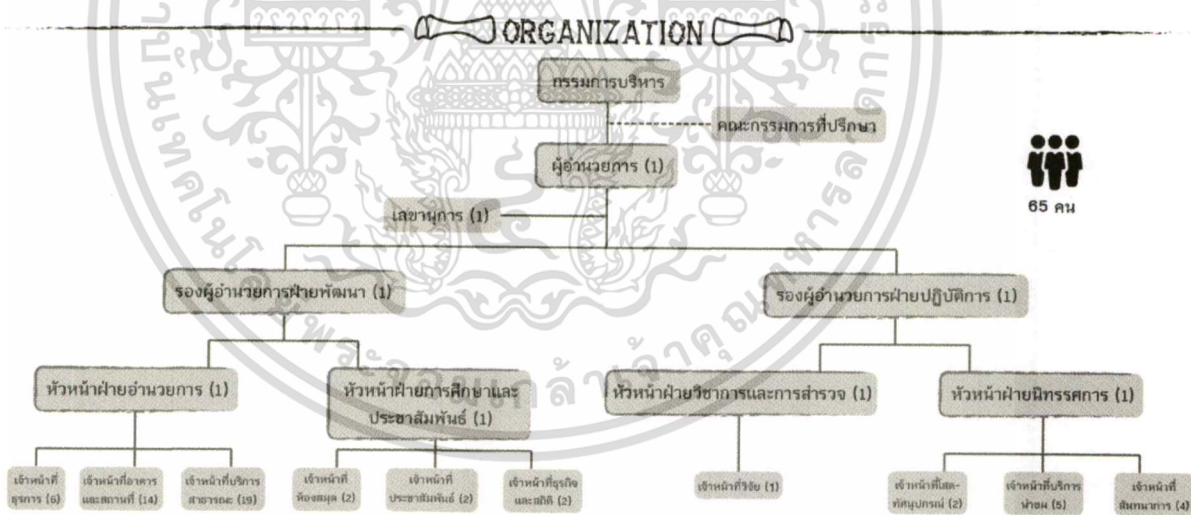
ORGANIZATION

กรรมการบริหาร

คณะกรรมการที่ปรึกษา

ผู้อำนวยการ (1)

65 คน

เลขานุการ (1)

รองผู้อำนวยการฝ่ายพัฒนา (1)

รองผู้อำนวยการฝ่ายปฏิบัติการ (1)

หัวหน้าฝ่ายอำนวยการ (1)

หัวหน้าฝ่ายการศึกษาและประชาสัมพันธ์ (1)

หัวหน้าฝ่ายวิชาการและการสำรวจ (1)

หัวหน้าฝ่ายนิทรรศการ (1)

เจ้าหน้าที่ธุรการ (6)

เจ้าหน้าที่อาคารและสถานที่ (14)

เจ้าหน้าที่บริการสาธารณะ (19)

เจ้าหน้าที่ห้องสมุด (2)

เจ้าหน้าที่ประชาสัมพันธ์ (2)

เจ้าหน้าที่ธุรกิจและสถิติ (2)

เจ้าหน้าที่วิจัย (1)

เจ้าหน้าที่โสตทัศนูปกรณ์ (2)

เจ้าหน้าที่บริการนำชม (5)

เจ้าหน้าที่สันทนาการ (4)